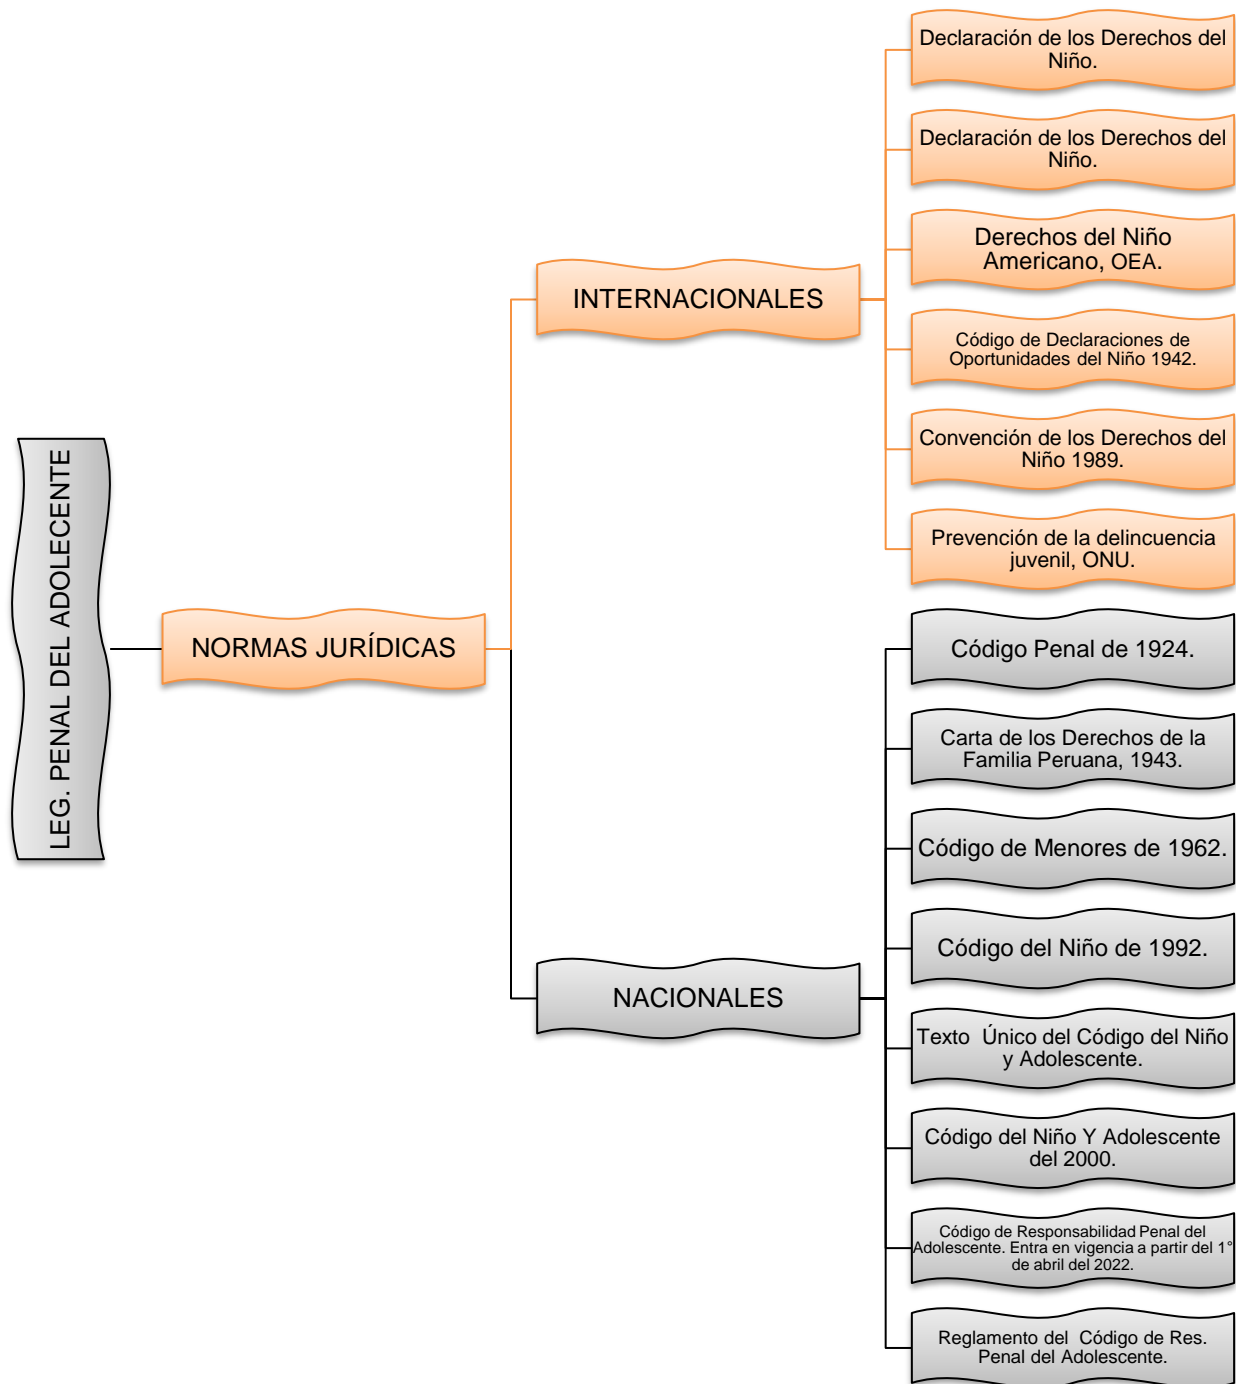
LEG. PENAL DEL ADOLECENTE

NORMAS JURÍDICAS

INTERNACIONALES

Declaración de los Derechos del Niño.

Declaración de los Derechos del Niño.

Derechos del Niño Americano, OEA.

Código de Declaraciones de Oportunidades del Niño 1942.

Convención de los Derechos del Niño 1989.

Prevención de la delincuencia juvenil, ONU.

NACIONALES

Código Penal de 1924.

Carta de los Derechos de la Familia Peruana, 1943.

Código de Menores de 1962.

Código del Niño de 1992.

Texto Único del Código del Niño y Adolescente.

Código del Niño Y Adolescente del 2000.

Código de Responsabilidad Penal del Adolescente. Entra en vigencia a partir del 1° de abril del 2022.

Reglamento del Código de Res. Penal del Adolescente.